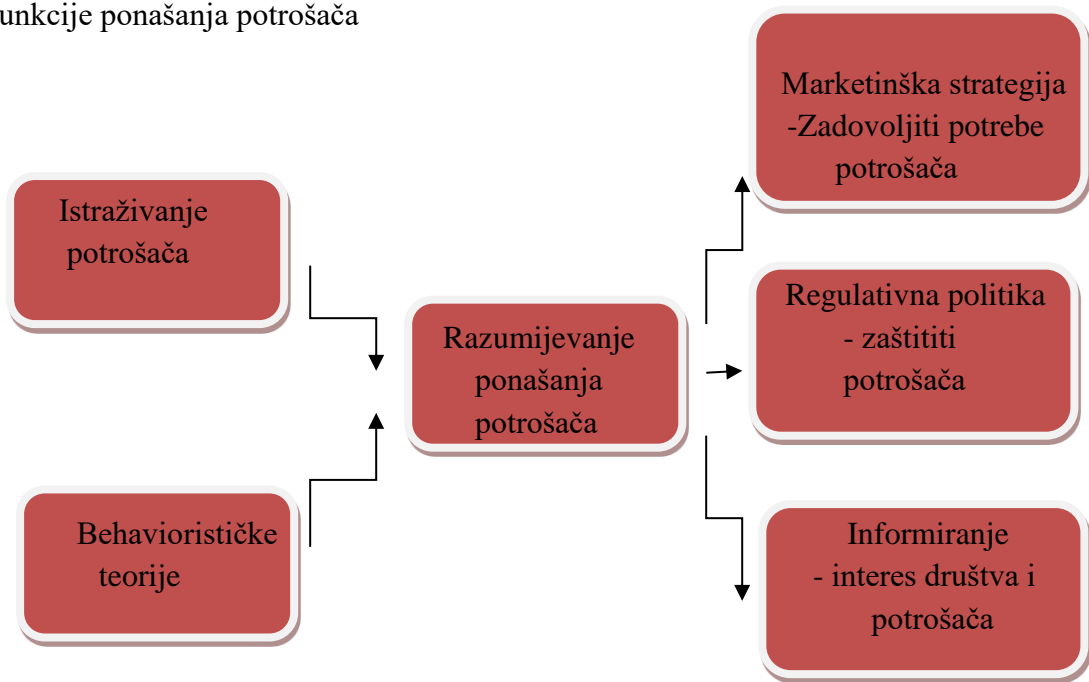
unkcije ponašanja potrošača

Istraživanje potrošača

Behaviorističke teorije

Razumijevanje ponašanja potrošača

Marketinška strategija -Zadovoljiti potrebe potrošača

Regulativna politika - zaštititi potrošača

Informiranje - interes društva i potrošača